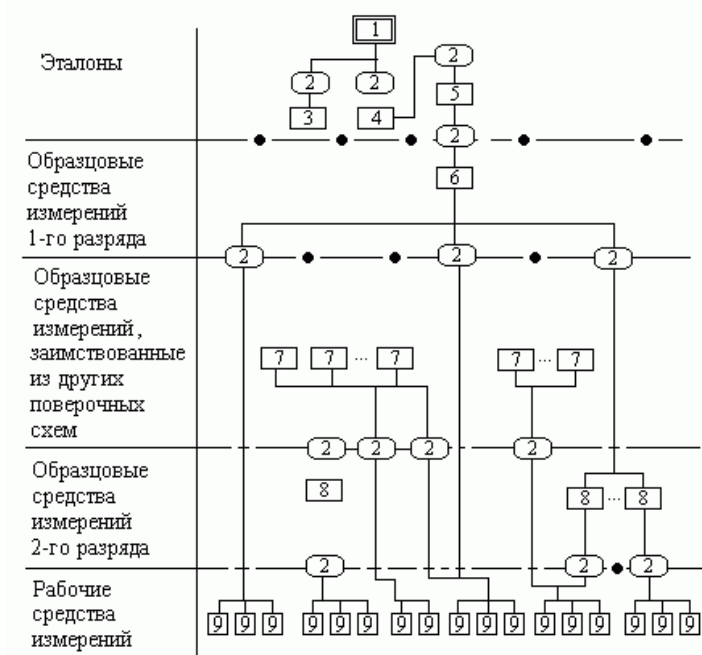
Эталоны

1

2 2

3 4

2

5

2

Образцовые средства измерений 1-го разряда

6

2 2 2

Образцовые средства измерений, заимствованные из других поверочных схем

7 7 ··· 7

7 ··· 7

2 2 2 2

Образцовые средства измерений 2-го разряда

8

8 ··· 8

2 2 2

Рабочие средства измерений

9 9 9 9 9 9 9 9 9 9 9 9 9 9 9